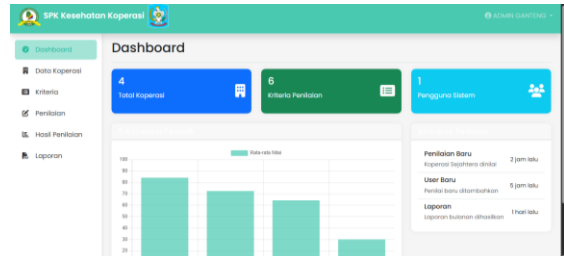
SPK Kesehatan Koperasi

ADMIN GANTENG

Dashboard
Data Koperasi
Kriteria
Penilaian
Hasil Penilaian
Laporan

Dashboard

4
Total Koperasi

6
Kriteria Penilaian

1
Pengguna Sistem

Rata-rata Nilai

100
90
80
70
60
50
40
30
20

Penilaian Baru
Koperasi Sejahtera dinilai
2 jam lalu

User Baru
Penilai baru ditambahkan
5 jam lalu

Laporan
Laporan bulanan dihasilkan
1 hari lalu